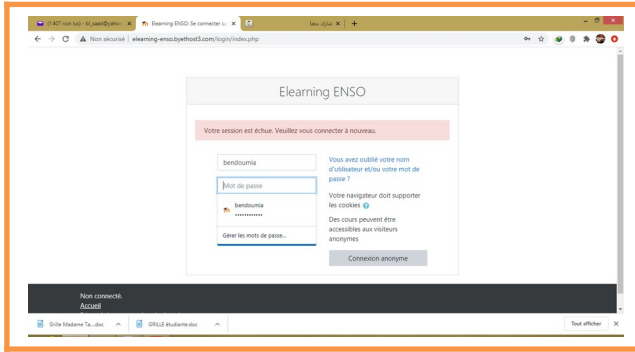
(1 407 non lus) - bi_saad@yahoo... ×
Elearning ENSO: Se connecter su ×
شارك معنا ×
+

Non sécurisé | elearning-enso.byethost3.com/login/index.php

Elearning ENSO

Votre session est échue. Veuillez vous connecter à nouveau.

bendoumia

Mot de passe

bendoumia
••••••••••••

Gérer les mots de passe...

Vous avez oublié votre nom d'utilisateur et/ou votre mot de passe ?

Votre navigateur doit supporter les cookies

Des cours peuvent être accessibles aux visiteurs anonymes

Connexion anonyme

Non connecté.
Accueil

Grille Madame Ta....doc
GRILLE étudiante.doc
Tout afficher